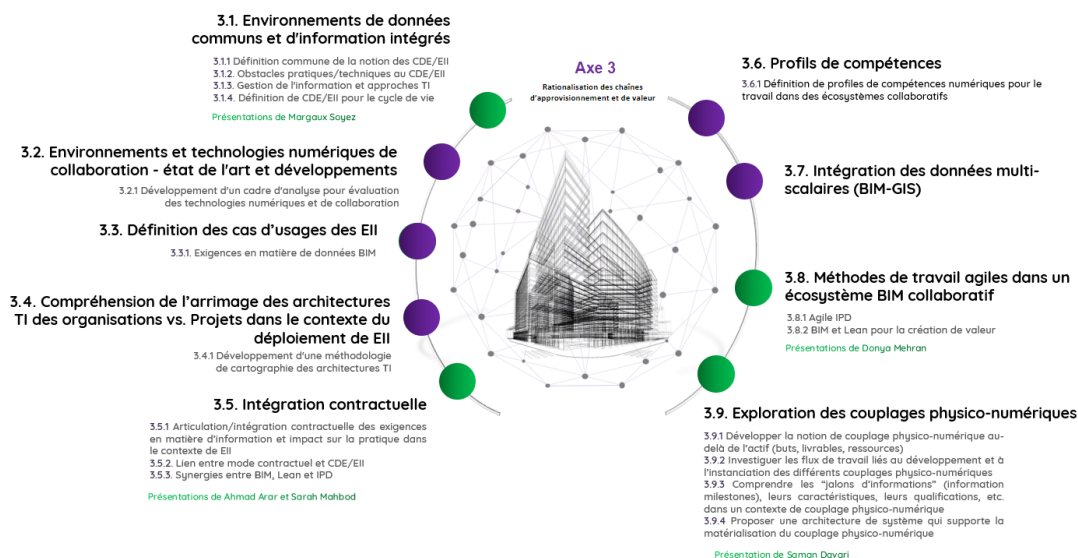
Axe 3
Rationalisation des chaînes d'approvisionnement et de valeur

3.1. Environnements de données communs et d'information intégrés

3.1.1 Définition commune de la notion des CDE/EII
3.1.2. Obstacles pratiques/techniques au CDE/EII
3.1.3. Gestion de l'information et approches TI
3.1.4. Définition de CDE/EII pour le cycle de vie

Présentations de Margaux Soyez

3.2. Environnements et technologies numériques de collaboration - état de l'art et développements

3.2.1 Développement d'un cadre d'analyse pour évaluation des technologies numériques et de collaboration

3.3. Définition des cas d'usages des EII

3.3.1. Exigences en matière de données BIM

3.4. Compréhension de l'arrimage des architectures TI des organisations vs. Projets dans le contexte du déploiement de EII

3.4.1 Développement d'une méthodologie de cartographie des architectures TI

3.5. Intégration contractuelle

3.5.1 Articulation/intégration contractuelle des exigences en matière d'information et impact sur la pratique dans le contexte de EII
3.5.2. Lien entre mode contractuel et CDE/EII
3.5.3. Synergies entre BIM, Lean et IPD

Présentations de Ahmad Arar et Sarah Mahbod

3.6. Profils de compétences

3.6.1 Définition de profiles de compétences numériques pour le travail dans des écosystèmes collaboratifs

3.7. Intégration des données multi-scalaires (BIM-GIS)

3.8. Méthodes de travail agiles dans un écosystème BIM collaboratif

3.8.1 Agile IPD
3.8.2 BIM et Lean pour la création de valeur

Présentations de Donya Mehran

3.9. Exploration des couplages physico-numériques

3.9.1 Développer la notion de couplage physico-numérique au-delà de l'actif (buts, livrables, ressources)
3.9.2 Investiguer les flux de travail liés au développement et à l'instanciation des différents couplages physico-numériques
3.9.3 Comprendre les "jalons d'informations" (information milestones), leurs caractéristiques, leurs qualifications, etc. dans un contexte de couplage physico-numérique
3.9.4 Proposer une architecture de système qui supporte la matérialisation du couplage physico-numérique

Présentation de Saman Davari